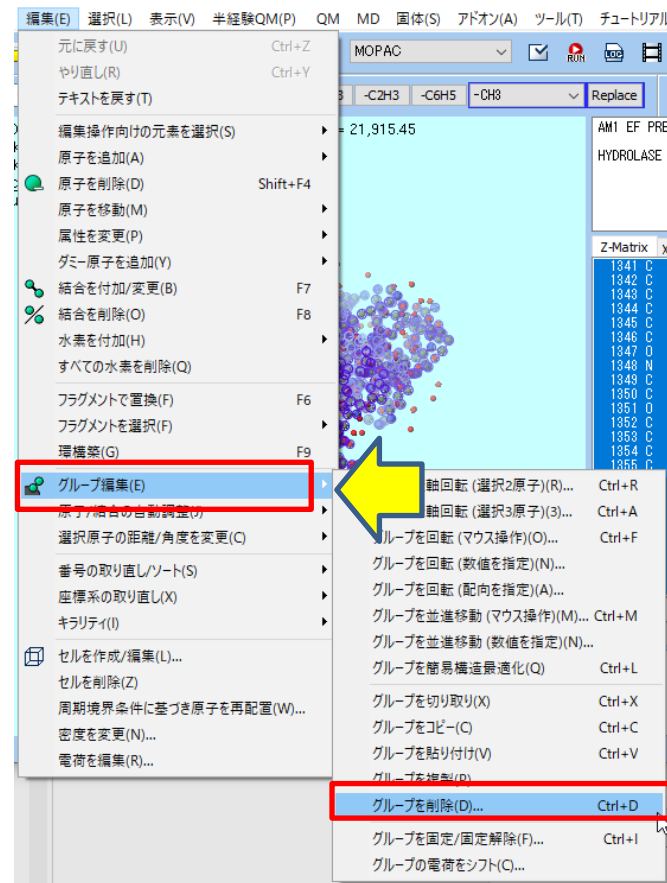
編集(E) 選択(L) 表示(V) 半経験QM(P) QM MD 固体(S) アドオン(A) ツール(T) チュートリアル

元に戻す(U) Ctrl+Z
やり直し(R) Ctrl+Y
テキストを戻す(T)
編集操作向けの元素を選択(S)
原子を追加(A)
原子を削除(D) Shift+F4
原子を移動(M)
属性を変更(P)
ダミー原子を追加(Y)
結合を付加/変更(B) F7
結合を削除(O) F8
水素を付加(H)
すべての水素を削除(Q)
フラグメントで置換(F) F6
フラグメントを選択(F)
環構築(G) F9
グループ編集(E)
原子/結合の自動調整(J)
選択原子の距離/角度を変更(C)
番号の取り直し/ソート(S)
座標系の取り直し(X)
キラリティ(I)
セルを作成/編集(L)...
セルを削除(Z)
周期境界条件に基づき原子を再配置(W)...
密度を変更(N)...
電荷を編集(R)...

MOPAC
RUN
-C2H3 -C6H5 -CH3 Replace
= 21,915.45
AM1 EF PRE
HYDROLASE
Z-Matrix
1341 C
1342 C
1343 C
1344 C
1345 C
1346 C
1347 O
1348 N
1349 C
1350 C
1351 O
1352 C
1353 C
1354 C
1355 C

軸回転 (選択2原子)(R)... Ctrl+R
軸回転 (選択3原子)(3)... Ctrl+A
グループを回転 (マウス操作)(O)... Ctrl+F
グループを回転 (数値を指定)(N)...
グループを回転 (配向を指定)(A)...
グループを並進移動 (マウス操作)(M)... Ctrl+M
グループを並進移動 (数値を指定)(N)...
グループを簡易構造最適化(Q) Ctrl+L
グループを切り取り(X) Ctrl+X
グループをコピー(C) Ctrl+C
グループを貼り付け(V) Ctrl+V
グループを複製(P)
グループを削除(D)... Ctrl+D
グループを固定/固定解除(F)... Ctrl+I
グループの電荷をシフト(C)...